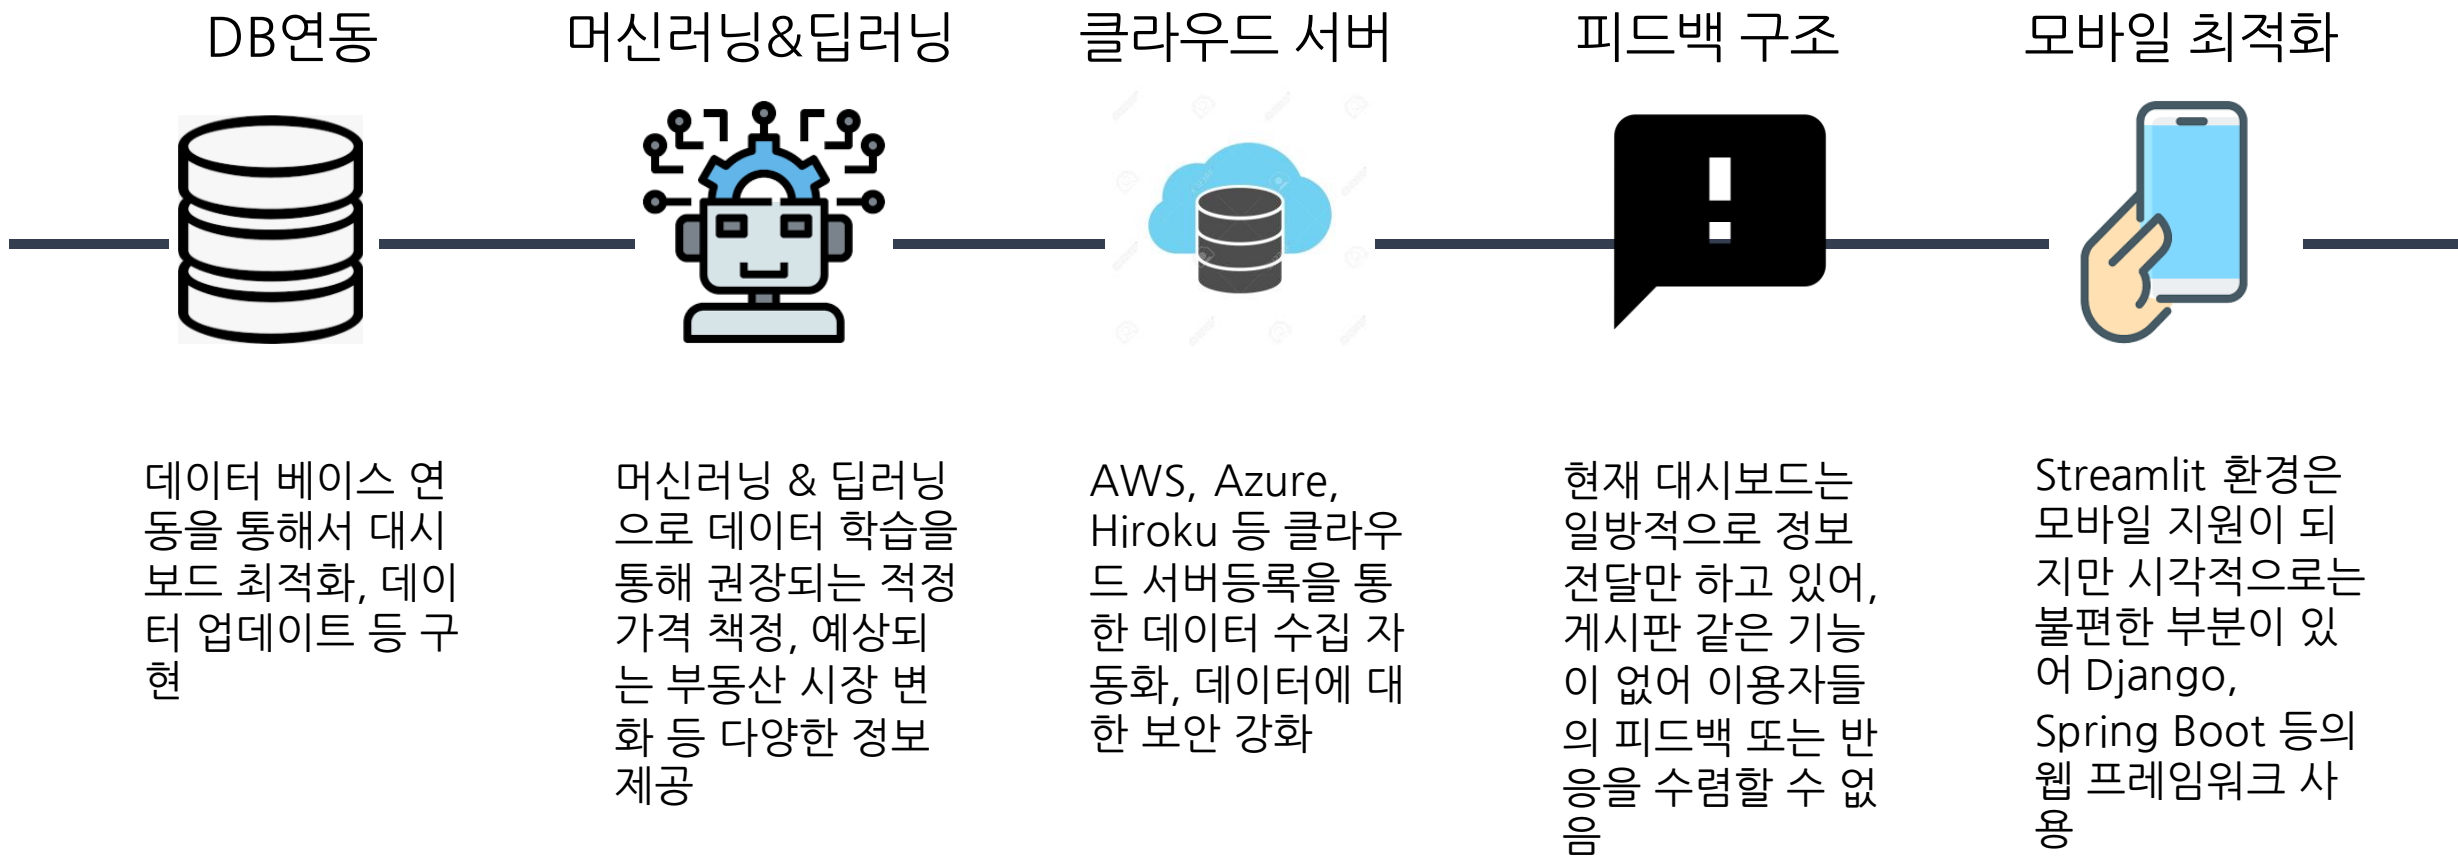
DB연동

머신러닝&딥러닝

클라우드 서버

피드백 구조

모바일 최적화

데이터 베이스 연동을 통해서 대시보드 최적화, 데이터 업데이트 등 구현

머신러닝 & 딥러닝으로 데이터 학습을 통해 권장되는 적정 가격 책정, 예상되는 부동산 시장 변화 등 다양한 정보 제공

AWS, Azure, Hiroku 등 클라우드 서버등록을 통한 데이터 수집 자동화, 데이터에 대한 보안 강화

현재 대시보드는 일방적으로 정보 전달만 하고 있어, 게시판 같은 기능이 없어 이용자들의 피드백 또는 반응을 수렴할 수 없음

Streamlit 환경은 모바일 지원이 되지만 시각적으로는 불편한 부분이 있어 Django, Spring Boot 등의 웹 프레임워크 사용